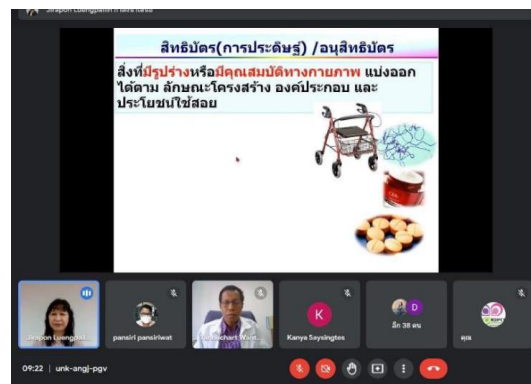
Jiraporn Luengpanm n kerii narsu

สิทธิบัตร(การประดิษฐ์) /อนุสิทธิบัตร

สิ่งที่มีรูปร่างหรือมีคุณสมบัติทางกายภาพ แบ่งออกได้ตาม ลักษณะโครงสร้าง องค์ประกอบ และประโยชน์ใช้สอย

Jiraporn Luengp...

pansiri pansiriwat

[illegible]chart Wait...

K

Kanya Saysingtes

D

อีก 38 คน

ลุล

09:22 | unk-angj-pgv